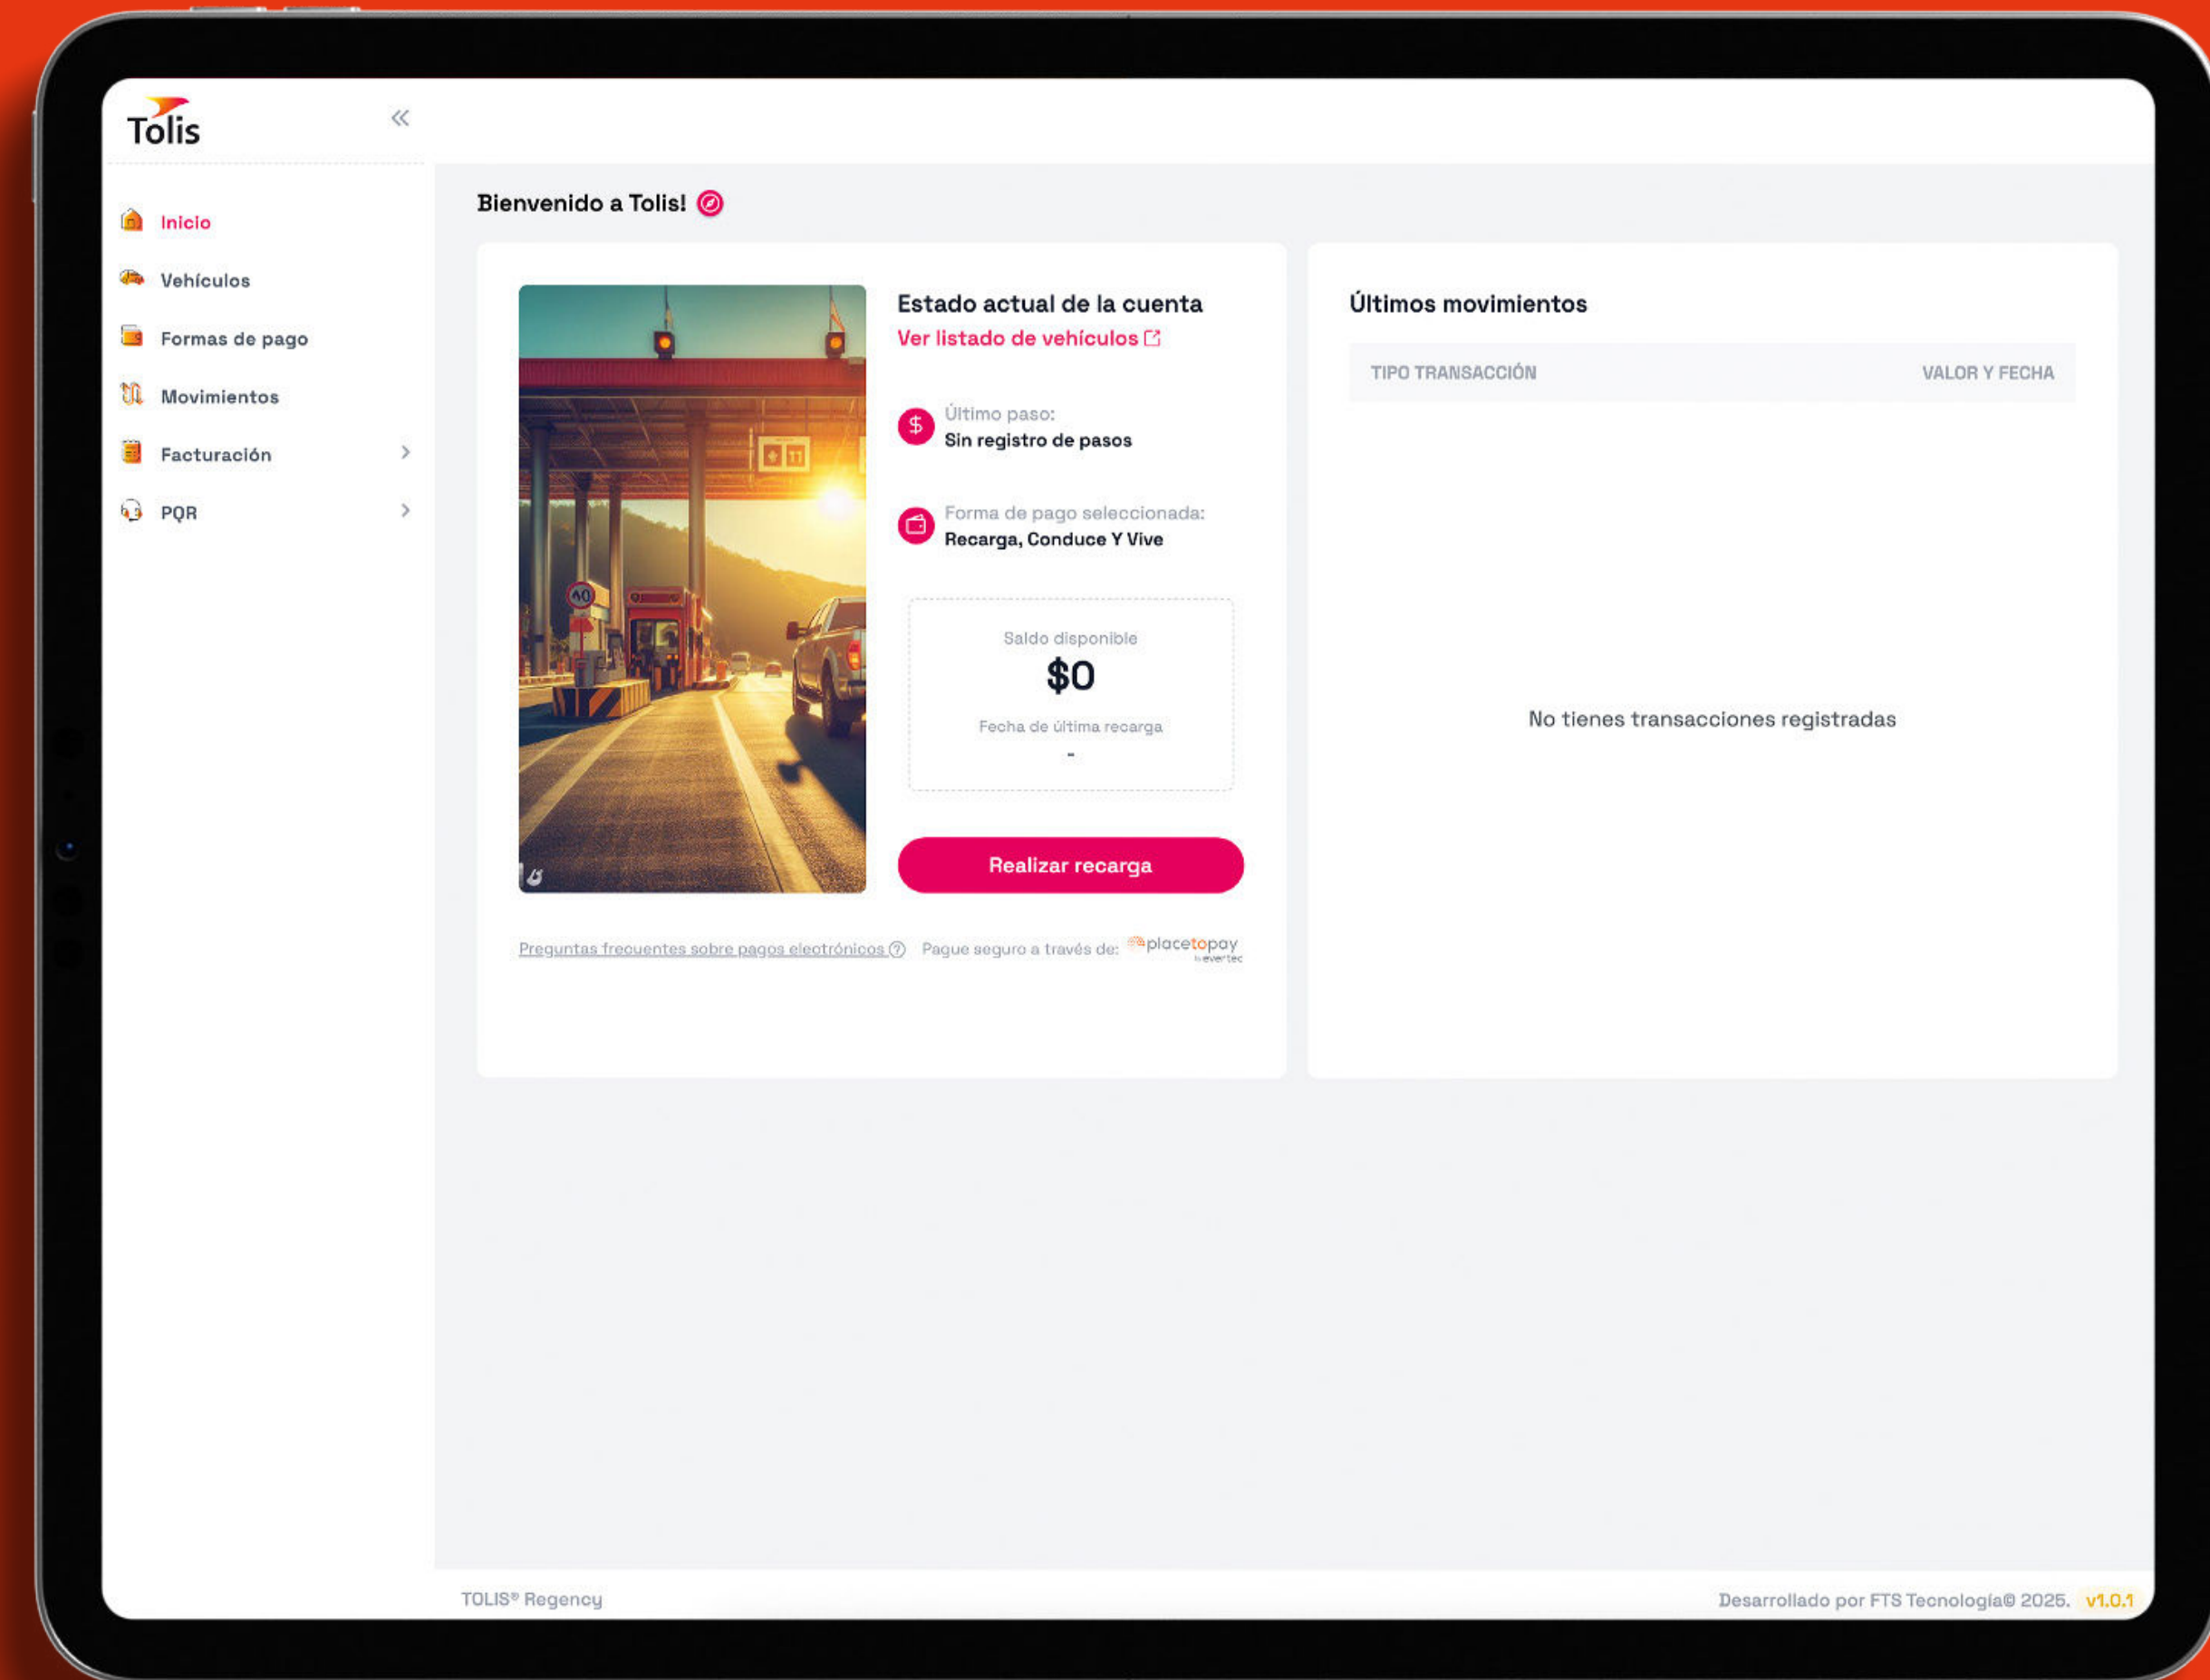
Tolis

Inicio
Vehículos
Formas de pago
Movimientos
Facturación
PQR

Bienvenido a Tolis!

Estado actual de la cuenta
Ver listado de vehículos

Último paso:
Sin registro de pasos

Forma de pago seleccionada:
Recarga, Conduce Y Vive

Saldo disponible
$0
Fecha de última recarga
-

Realizar recarga

Preguntas frecuentes sobre pagos electrónicos Pague seguro a través de: placetopay by evertec

Últimos movimientos

| TIPO TRANSACCIÓN | VALOR Y FECHA |
|---|---|

No tienes transacciones registradas

TOLIS® Regency
Desarrollado por FTS Tecnología© 2025. v1.0.1